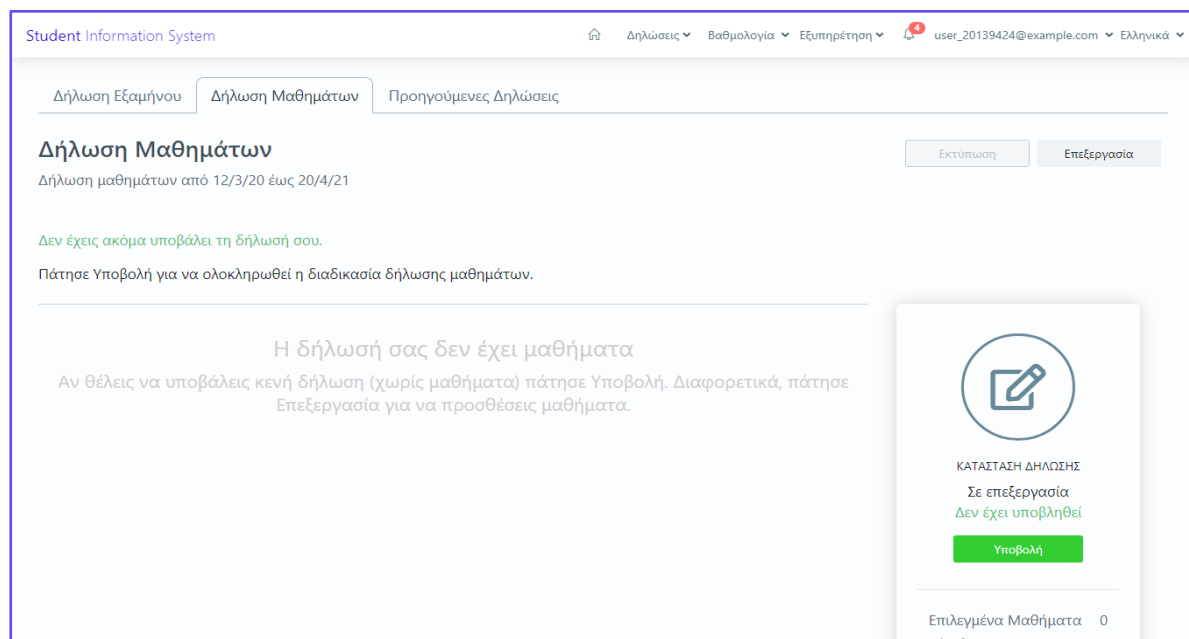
Student Information System

Δηλώσεις Βαθμολογία Εξυπηρέτηση 4 user_20139424@example.com Ελληνικά

Δήλωση Εξαμήνου Δήλωση Μαθημάτων Προηγούμενες Δηλώσεις

Δήλωση Μαθημάτων

Δήλωση μαθημάτων από 12/3/20 έως 20/4/21

Εκτύπωση Επεξεργασία

Δεν έχεις ακόμα υποβάλει τη δήλωσή σου.

Πάτησε Υποβολή για να ολοκληρωθεί η διαδικασία δήλωσης μαθημάτων.

Η δήλωσή σας δεν έχει μαθήματα

Αν θέλεις να υποβάλεις κενή δήλωση (χωρίς μαθήματα) πάτησε Υποβολή. Διαφορετικά, πάτησε Επεξεργασία για να προσθέσεις μαθήματα.

ΚΑΤΑΣΤΑΣΗ ΔΗΛΩΣΗΣ

Σε επεξεργασία

Δεν έχει υποβληθεί

Υποβολή

Επιλεγμένα Μαθήματα 0